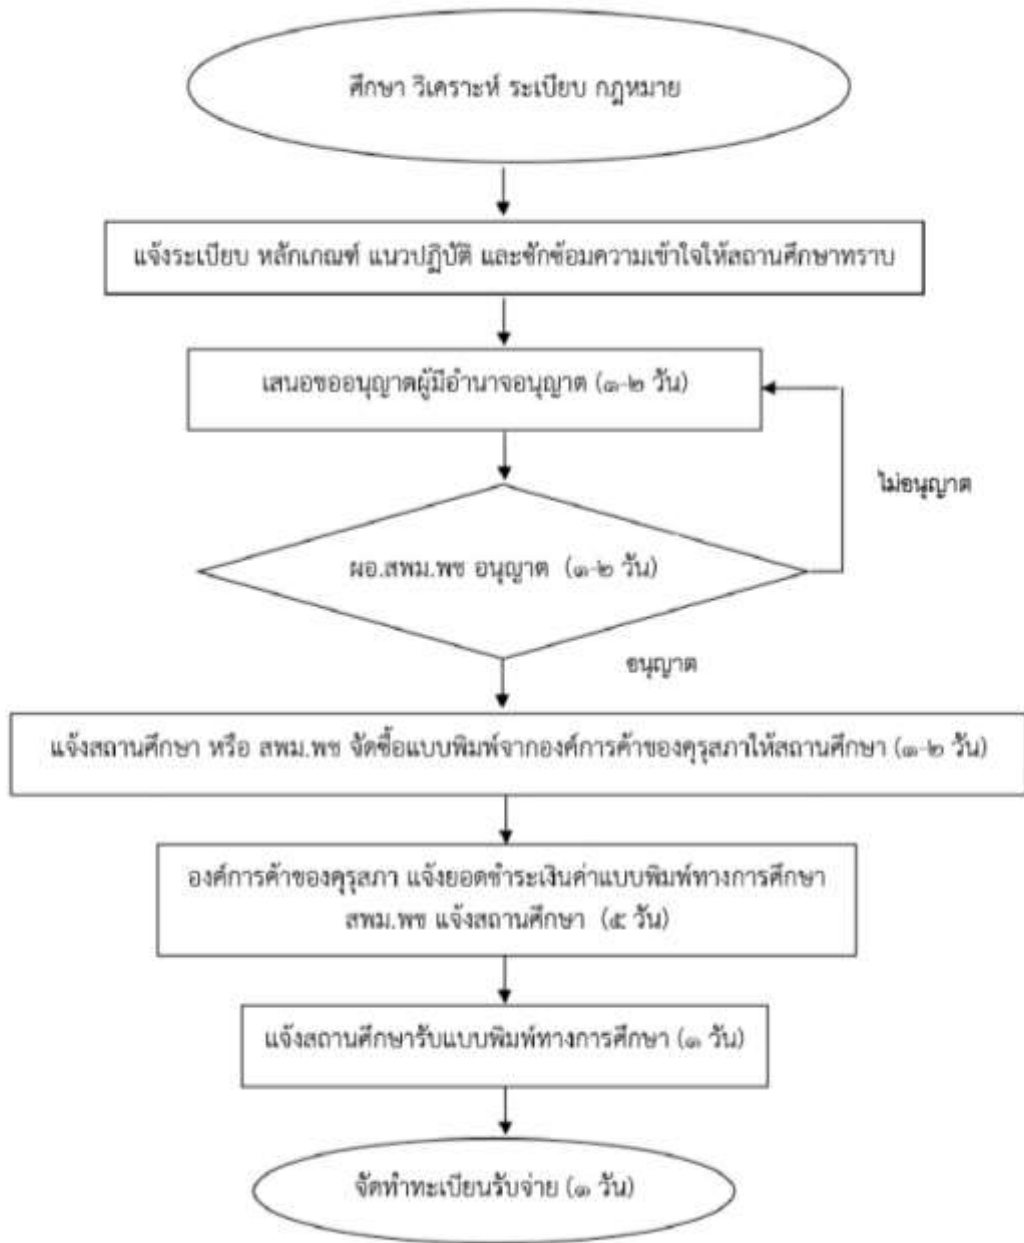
ศึกษา วิเคราะห์ ระเบียบ กฎหมาย

แจ้งระเบียบ หลักเกณฑ์ แนวปฏิบัติ และซักซ้อมความเข้าใจให้สถานศึกษาทราบ

เสนอขออนุญาตผู้มีอำนาจอนุญาต (๑-๒ วัน)

ไม่อนุญาต

ผอ.สพม.พช อนุญาต (๑-๒ วัน)

อนุญาต

แจ้งสถานศึกษา หรือ สพม.พช จัดซื้อแบบพิมพ์จากองค์การค้าของคุรุสภาให้สถานศึกษา (๑-๒ วัน)

องค์การค้าของคุรุสภา แจ้งยอดชำระเงินค่าแบบพิมพ์ทางการศึกษา สพม.พช แจ้งสถานศึกษา (๕ วัน)

แจ้งสถานศึกษารับแบบพิมพ์ทางการศึกษา (๑ วัน)

จัดทำทะเบียนรับจ่าย (๑ วัน)